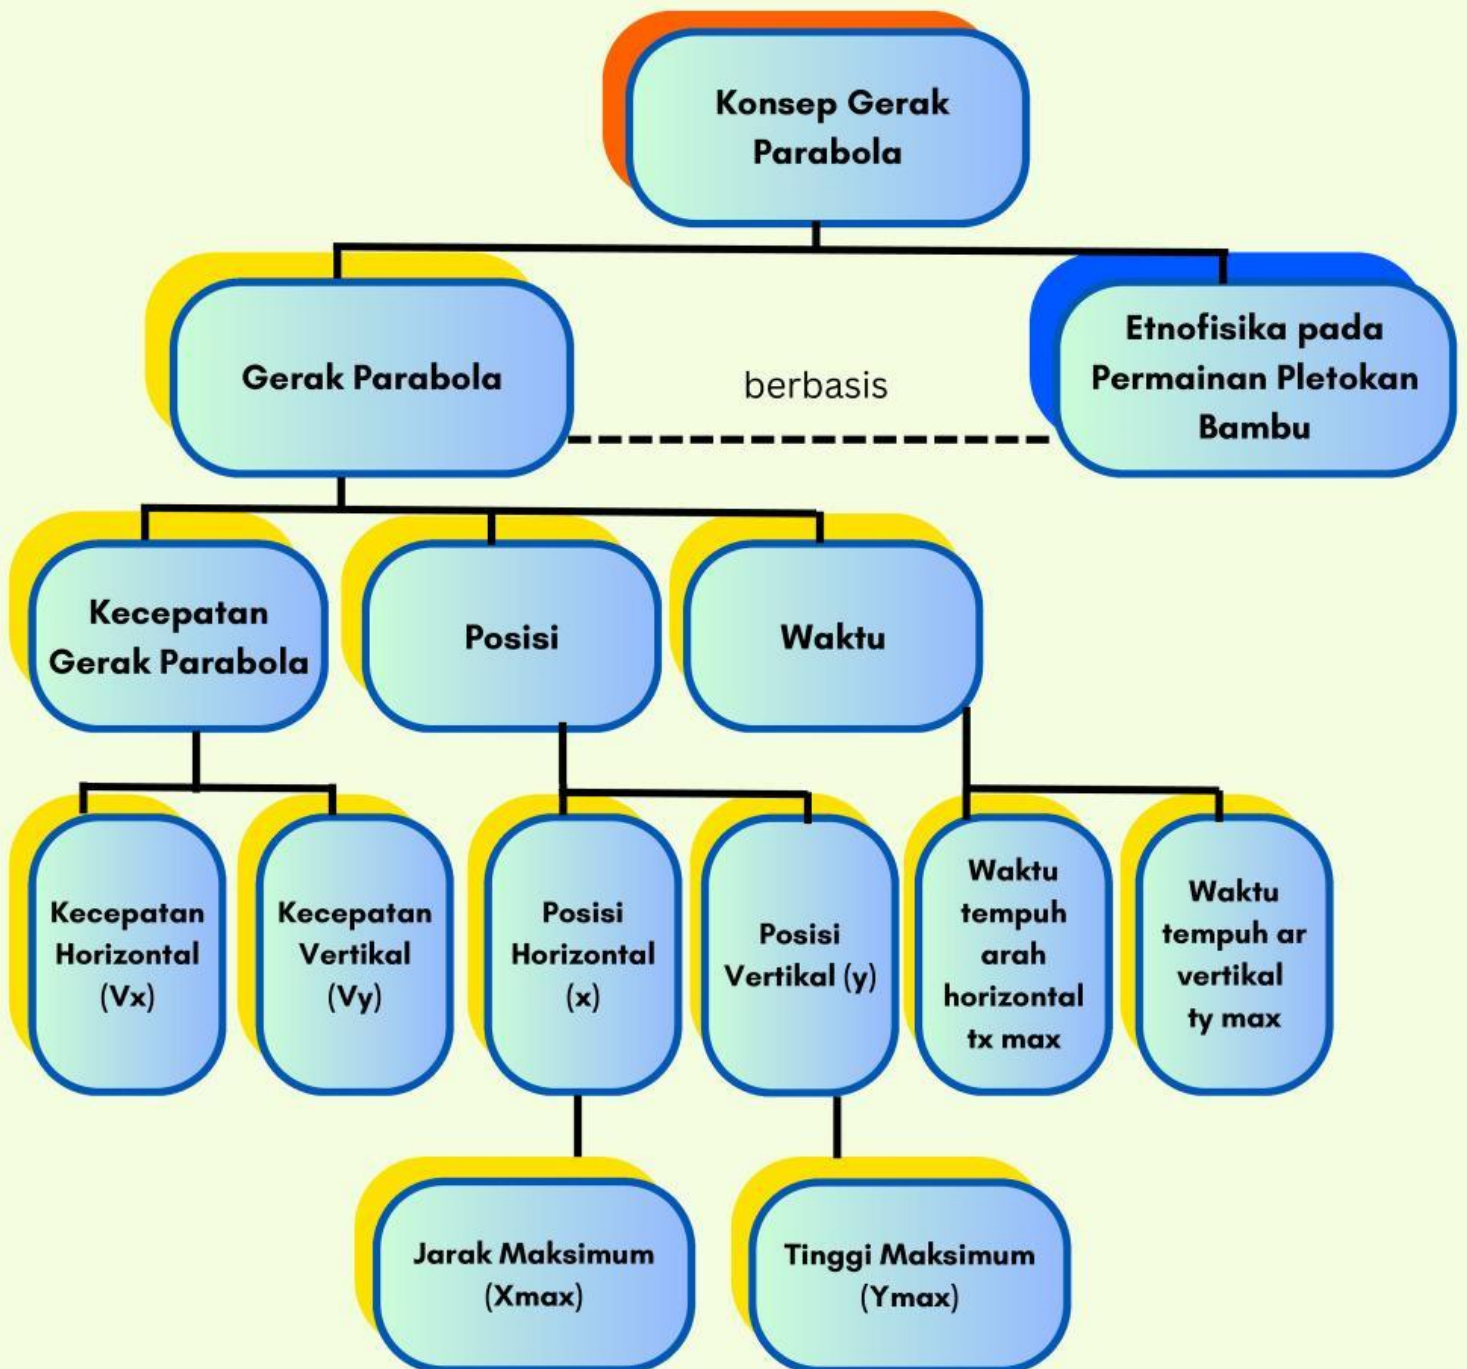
Konsep Gerak Parabola

Gerak Parabola

berbasis

Etnofisika pada Permainan Pletokan Bambu

Kecepatan Gerak Parabola

Posisi

Waktu

Kecepatan Horizontal (Vx)

Kecepatan Vertikal (Vy)

Posisi Horizontal (x)

Posisi Vertikal (y)

Waktu tempuh arah horizontal tx max

Waktu tempuh ar vertikal ty max

Jarak Maksimum (Xmax)

Tinggi Maksimum (Ymax)